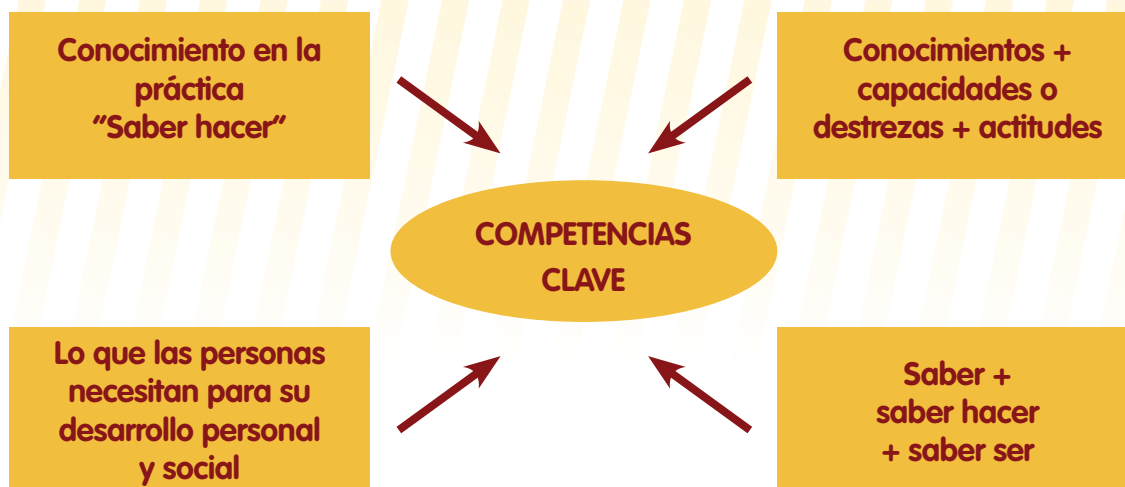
Conocimiento en la práctica "Saber hacer"

Conocimientos + capacidades o destrezas + actitudes

COMPETENCIAS CLAVE

Lo que las personas necesitan para su desarrollo personal y social

Saber + saber hacer + saber ser